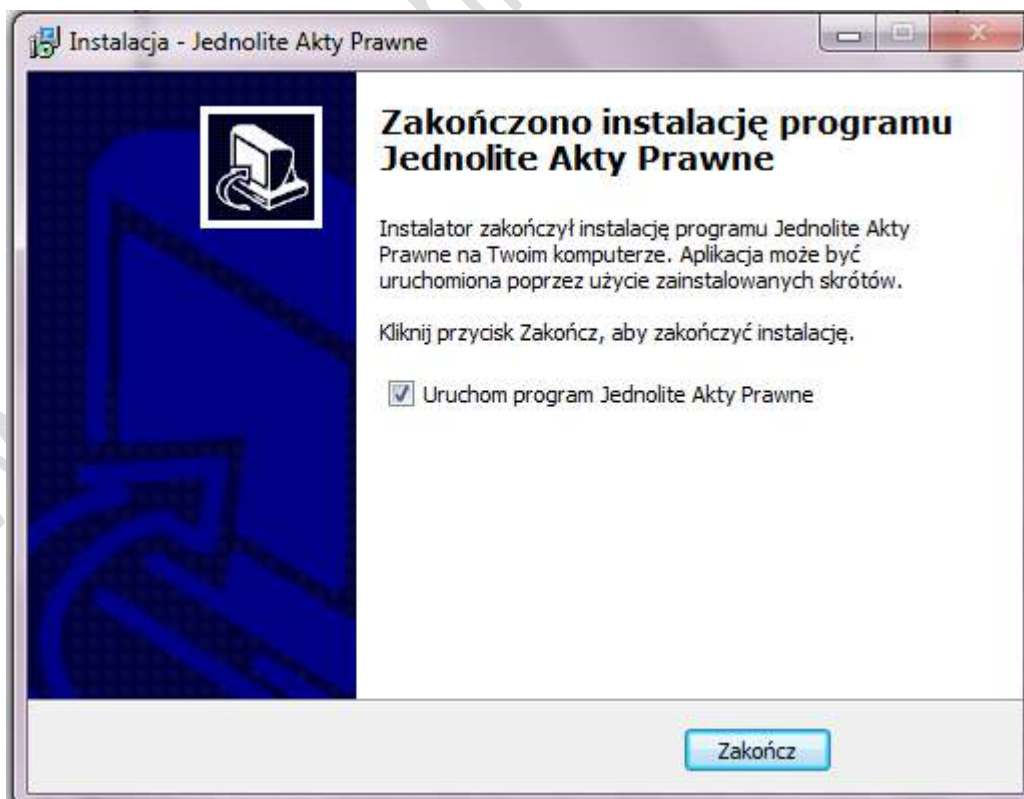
Instalacja - Jednolite Akty Prawne

Zakończono instalację programu Jednolite Akty Prawne

Instalator zakończył instalację programu Jednolite Akty Prawne na Twoim komputerze. Aplikacja może być uruchomiona poprzez użycie zainstalowanych skrótów.

Kliknij przycisk Zakończ, aby zakończyć instalację.

Uruchom program Jednolite Akty Prawne

Zakończ